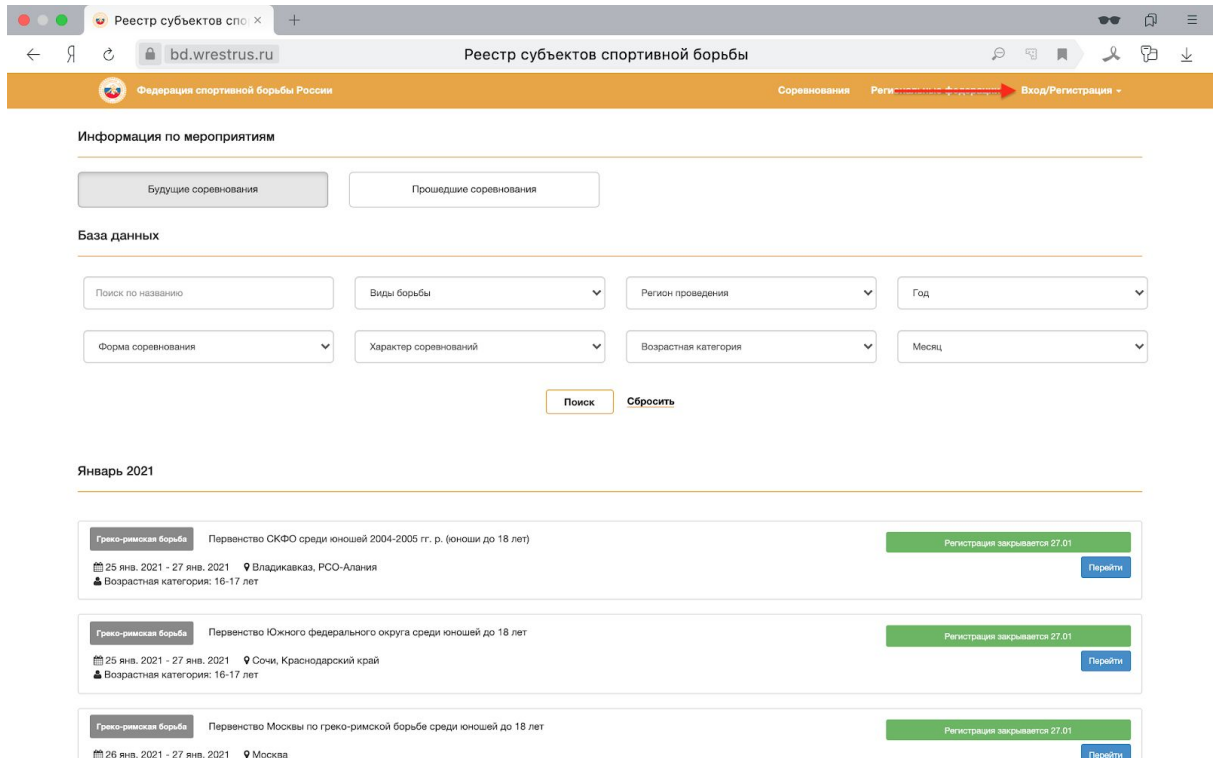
Реестр субъектов спо ×
+
bd.wrestrus.ru
Реестр субъектов спортивной борьбы

Федерация спортивной борьбы России
Соревнования
Регио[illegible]
Вход/Регистрация

Информация по мероприятиям

Будущие соревнования
Прошедшие соревнования

База данных

Поиск по названию
Виды борьбы
Регион проведения
Год
Форма соревнования
Характер соревнований
Возрастная категория
Месяц

Поиск
Сбросить

Январь 2021

Греко-римская борьба
Первенство СКФО среди юношей 2004-2005 гг. р. (юноши до 18 лет)
25 янв. 2021 - 27 янв. 2021 Владикавказ, РСО-Алания
Возрастная категория: 16-17 лет
Регистрация закрывается 27.01
Перейти

Греко-римская борьба
Первенство Южного федерального округа среди юношей до 18 лет
25 янв. 2021 - 27 янв. 2021 Сочи, Краснодарский край
Возрастная категория: 16-17 лет
Регистрация закрывается 27.01
Перейти

Греко-римская борьба
Первенство Москвы по греко-римской борьбе среди юношей до 18 лет
26 янв. 2021 - 27 янв. 2021 Москва
Регистрация закрывается 27.01
Перейти